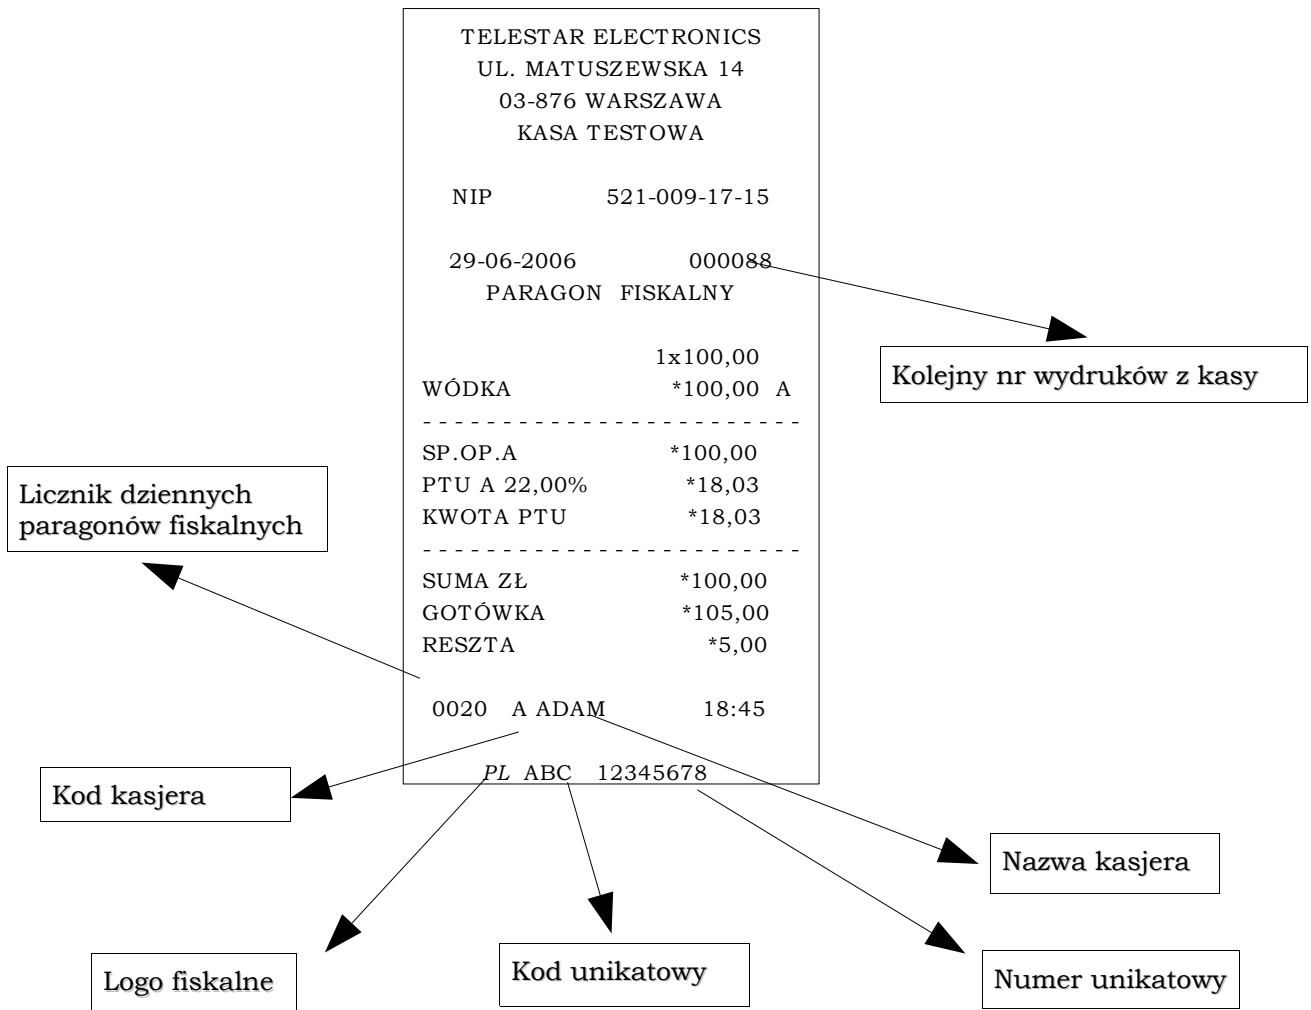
TELESTAR ELECTRONICS
UL. MATUSZEWSKA 14
03-876 WARSZAWA
KASA TESTOWA

NIP 521-009-17-15

29-06-2006 000088
PARAGON FISKALNY

Kolejny nr wydruków z kasy

1x100,00
WÓDKA *100,00 A
- - - - - - - - - - - - - - - - - - - - - - - - -
SP.OP.A *100,00
PTU A 22,00% *18,03
KWOTA PTU *18,03
- - - - - - - - - - - - - - - - - - - - - - - - -
SUMA ZŁ *100,00
GOTÓWKA *105,00
RESZTA *5,00

Licznik dziennych paragonów fiskalnych

0020 A ADAM 18:45

Kod kasjera

PL ABC 12345678

Nazwa kasjera

Logo fiskalne

Kod unikatowy

Numer unikatowy